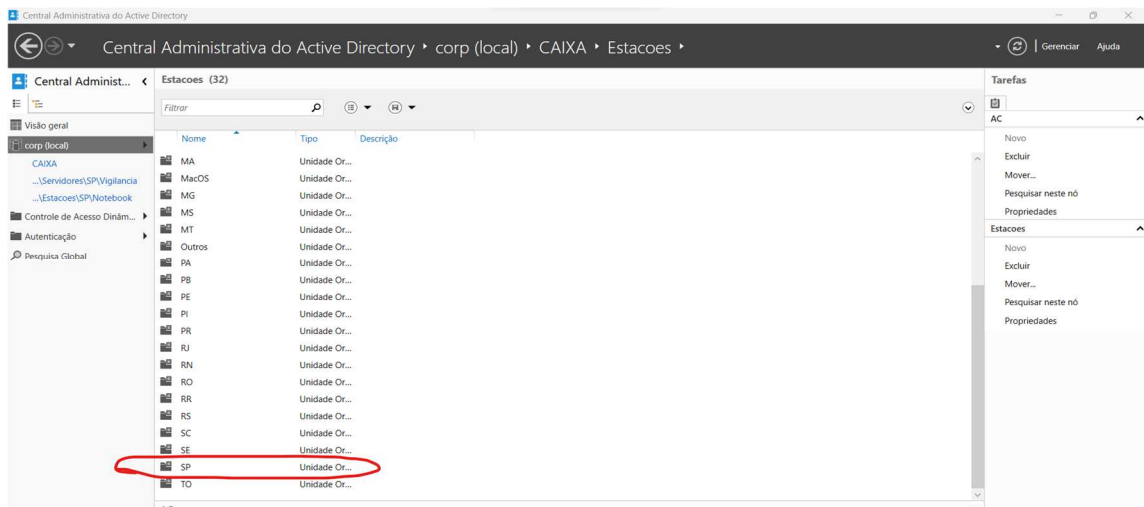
Central Administrativa do Active Directory

Central Administrativa do Active Directory ▸ corp (local) ▸ CAIXA ▸ Estacoes ▸

Gerenciar Ajuda

Central Administ...

Visão geral
corp (local)
CAIXA
...\Servidores\SP\Vigilancia
...\Estacoes\SP\Notebook
Controle de Acesso Dinâm...
Autenticação
Pesquisa Global

Estacoes (32)

Filtrar

| Nome | Tipo | Descrição |
|---|---|---|
| MA | Unidade Or... | |
| MacOS | Unidade Or... | |
| MG | Unidade Or... | |
| MS | Unidade Or... | |
| MT | Unidade Or... | |
| Outros | Unidade Or... | |
| PA | Unidade Or... | |
| PB | Unidade Or... | |
| PE | Unidade Or... | |
| PI | Unidade Or... | |
| PR | Unidade Or... | |
| RJ | Unidade Or... | |
| RN | Unidade Or... | |
| RO | Unidade Or... | |
| RR | Unidade Or... | |
| RS | Unidade Or... | |
| SC | Unidade Or... | |
| SE | Unidade Or... | |
| SP | Unidade Or... | |
| TO | Unidade Or... | |

Tarefas
AC
Novo
Excluir
Mover...
Pesquisar neste nó
Propriedades
Estacoes
Novo
Excluir
Mover...
Pesquisar neste nó
Propriedades